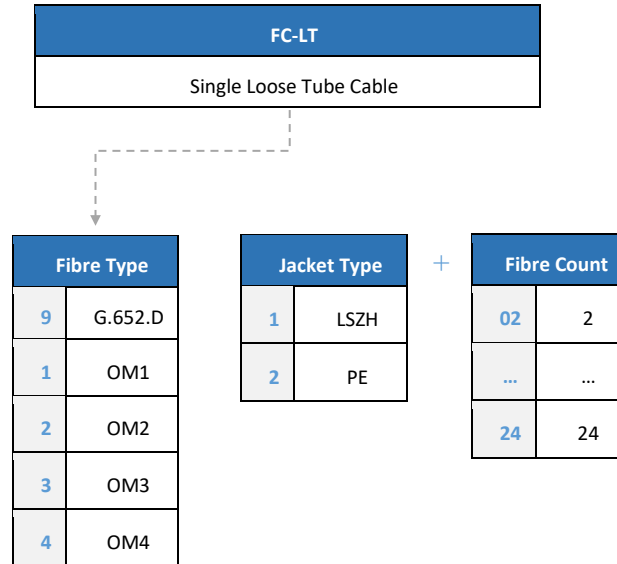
FC-LT

Single Loose Tube Cable

| Fibre Type | |
|---|---|
| 9 | G.652.D |
| 1 | OM1 |
| 2 | OM2 |
| 3 | OM3 |
| 4 | OM4 |

| Jacket Type | |
|---|---|
| 1 | LSZH |
| 2 | PE |

+

| Fibre Count | |
|---|---|
| 02 | 2 |
| ... | ... |
| 24 | 24 |